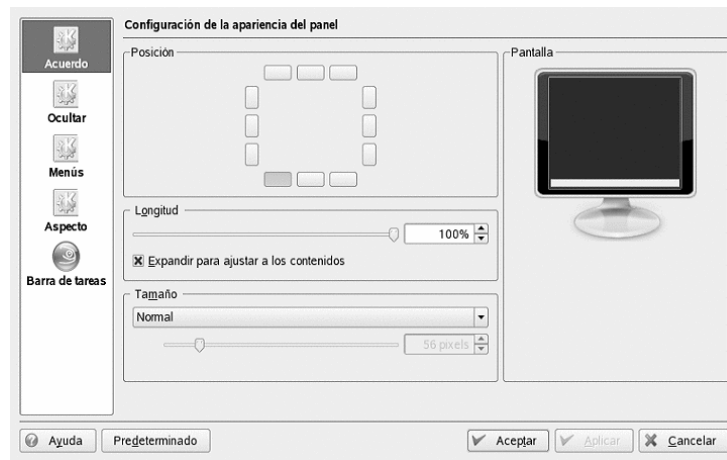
Acuerdo

Ocultar

Menús

Aspecto

Barra de tareas

Configuración de la apariencia del panel

Posición

Pantalla

Longitud

100%

Expandir para ajustar a los contenidos

Tamaño

Normal

56 pixels

Ayuda

Predeterminado

Aceptar

Aplicar

Cancelar